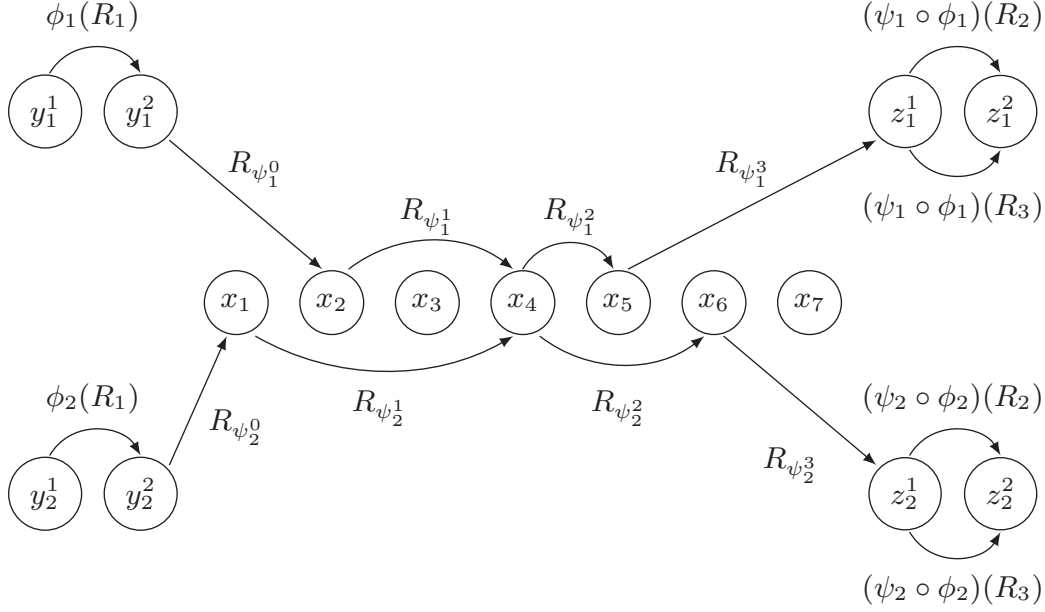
$\phi_1(R_1)$

$y_1^1$ $y_1^2$

$(\psi_1 \circ \phi_1)(R_2)$

$z_1^1$ $z_1^2$

$R_{\psi_1^0}$

$R_{\psi_1^3}$

$R_{\psi_1^1}$

$R_{\psi_1^2}$

$(\psi_1 \circ \phi_1)(R_3)$

$x_1$ $x_2$ $x_3$ $x_4$ $x_5$ $x_6$ $x_7$

$R_{\psi_2^1}$

$R_{\psi_2^2}$

$\phi_2(R_1)$

$R_{\psi_2^0}$

$(\psi_2 \circ \phi_2)(R_2)$

$R_{\psi_2^3}$

$y_2^1$ $y_2^2$

$z_2^1$ $z_2^2$

$(\psi_2 \circ \phi_2)(R_3)$